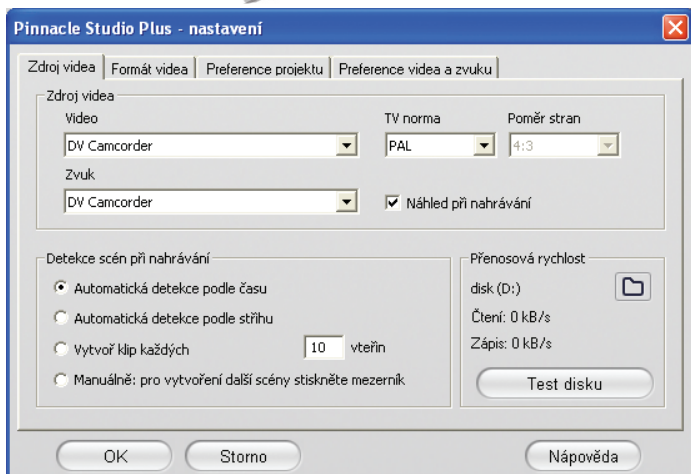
Pinnacle Studio Plus - nastavení

Zdroj videa | Formát videa | Preference projektu | Preference videa a zvuku

Zdroj videa

Video

DV Camcorder

TV norma

PAL

Poměr stran

4:3

Zvuk

DV Camcorder

Náhled při nahrávání

Detekce scén při nahrávání

Automatická detekce podle času

Automatická detekce podle střihu

Vytvoř klip každých 10 vteřin

Manuálně: pro vytvoření další scény stiskněte mezerník

Přenosová rychlost

disk (D:)

Čtení: 0 kB/s

Zápis: 0 kB/s

Test disku

OK

Storno

Nápověda